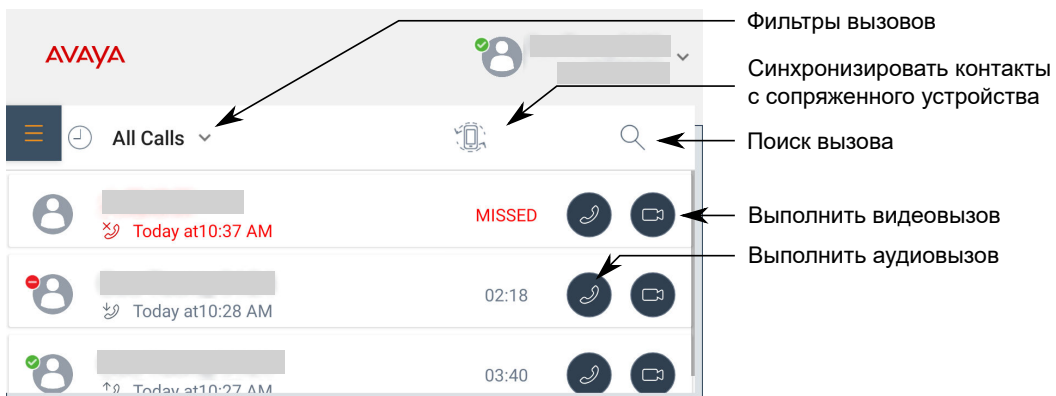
AVAYA

Фильтры вызовов

Синхронизировать контакты с сопряженного устройства

All Calls

Поиск вызова

Today at10:37 AM

MISSED

Выполнить видеовызов

Выполнить аудиовызов

Today at10:28 AM

02:18

Today at10:27 AM

03:40